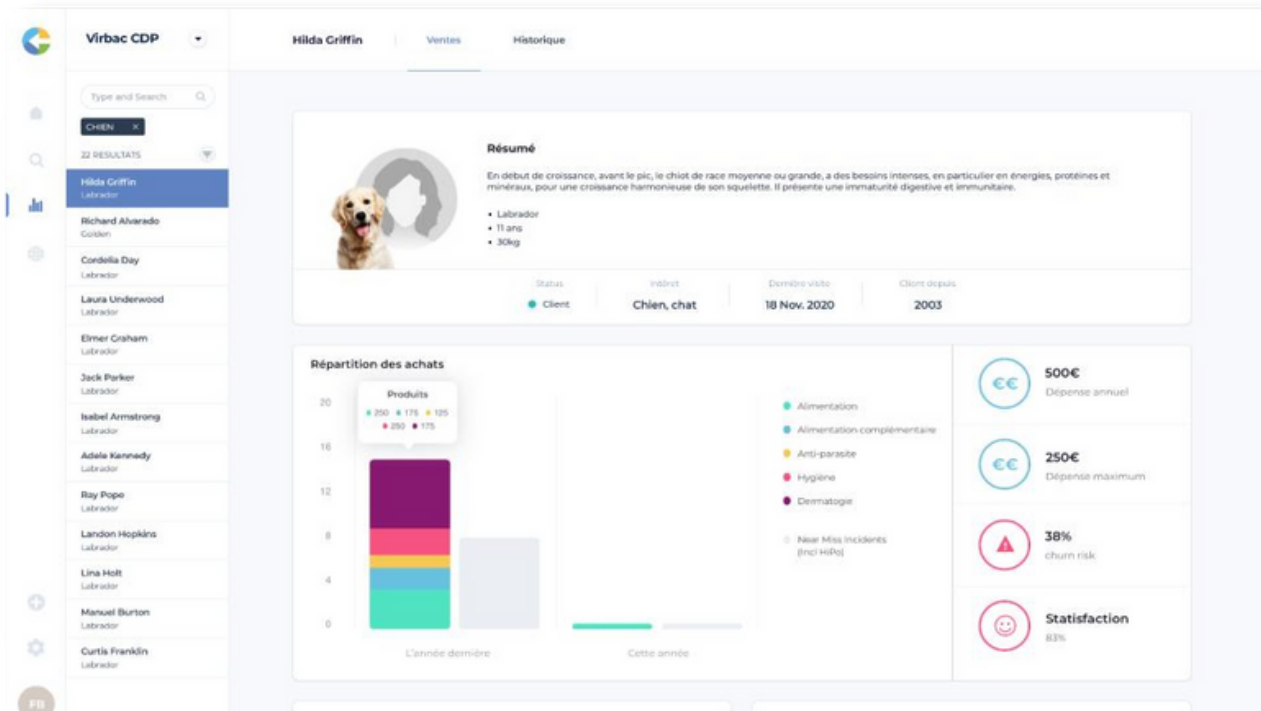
Virbac CDP

Type and Search

CHIEN ×

22 RESULTATS

Hilda Griffin
Labrador

Richard Alvarado
Golden

Cordelia Day
Labrador

Laura Underwood
Labrador

Elmer Graham
Labrador

Jack Parker
Labrador

Isabel Armstrong
Labrador

Adele Kennedy
Labrador

Ray Pope
Labrador

Landon Hopkins
Labrador

Lina Holt
Labrador

Manuel Burton
Labrador

Curtis Franklin
Labrador

FB

Hilda Griffin | Ventes | Historique

Résumé

En début de croissance, avant le pic, le chiot de race moyenne ou grande, a des besoins intenses, en particulier en énergies, protéines et minéraux, pour une croissance harmonieuse de son squelette. Il présente une immaturité digestive et immunitaire.

• Labrador
• 11 ans
• 30kg

| Status | Intérêt | Dernière visite | Client depuis |
|---|---|---|---|
| Client | Chien, chat | 18 Nov. 2020 | 2003 |

Répartition des achats

Produits
250 175 125
250 175

20
16
12
8
4
0

L'année dernière
Cette année

Alimentation
Alimentation complémentaire
Anti-parasite
Hygiène
Dermatogie
Near Miss Incidents (Incl HiPo)

€€ 500€
Dépense annuel

€€ 250€
Dépense maximum

38%
churn risk

Statisfaction
83%